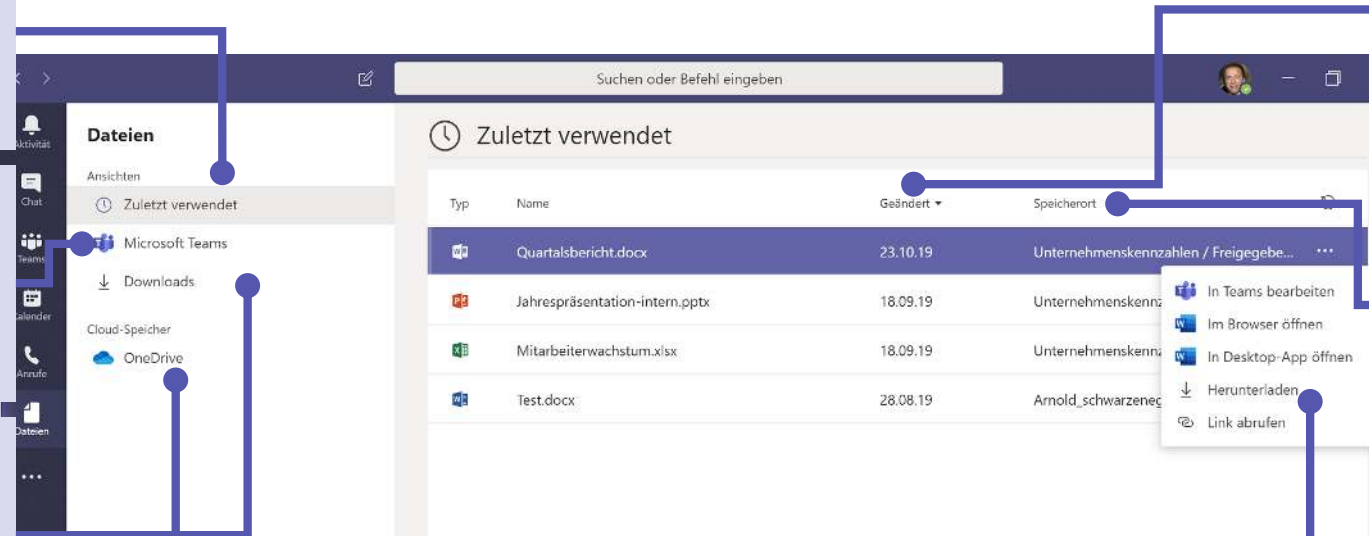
Suchen oder Befehl eingeben

Aktivität
Chat
Teams
Kalender
Anrufe
Dateien
...

Dateien
Ansichten
Zuletzt verwendet
Microsoft Teams
Downloads
Cloud-Speicher
OneDrive

Zuletzt verwendet

| Typ | Name | Geändert | Speicherort |
|---|---|---|---|
| | Quartalsbericht.docx | 23.10.19 | Unternehmenskennzahlen / Freigegebe... ··· |
| | Jahrespräsentation-intern.pptx | 18.09.19 | Unternehmenskennz |
| | Mitarbeiterwachstum.xlsx | 18.09.19 | Unternehmenskennz |
| | Test.docx | 28.08.19 | Arnold_schwarzeneg |

In Teams bearbeiten
Im Browser öffnen
In Desktop-App öffnen
Herunterladen
Link abrufen